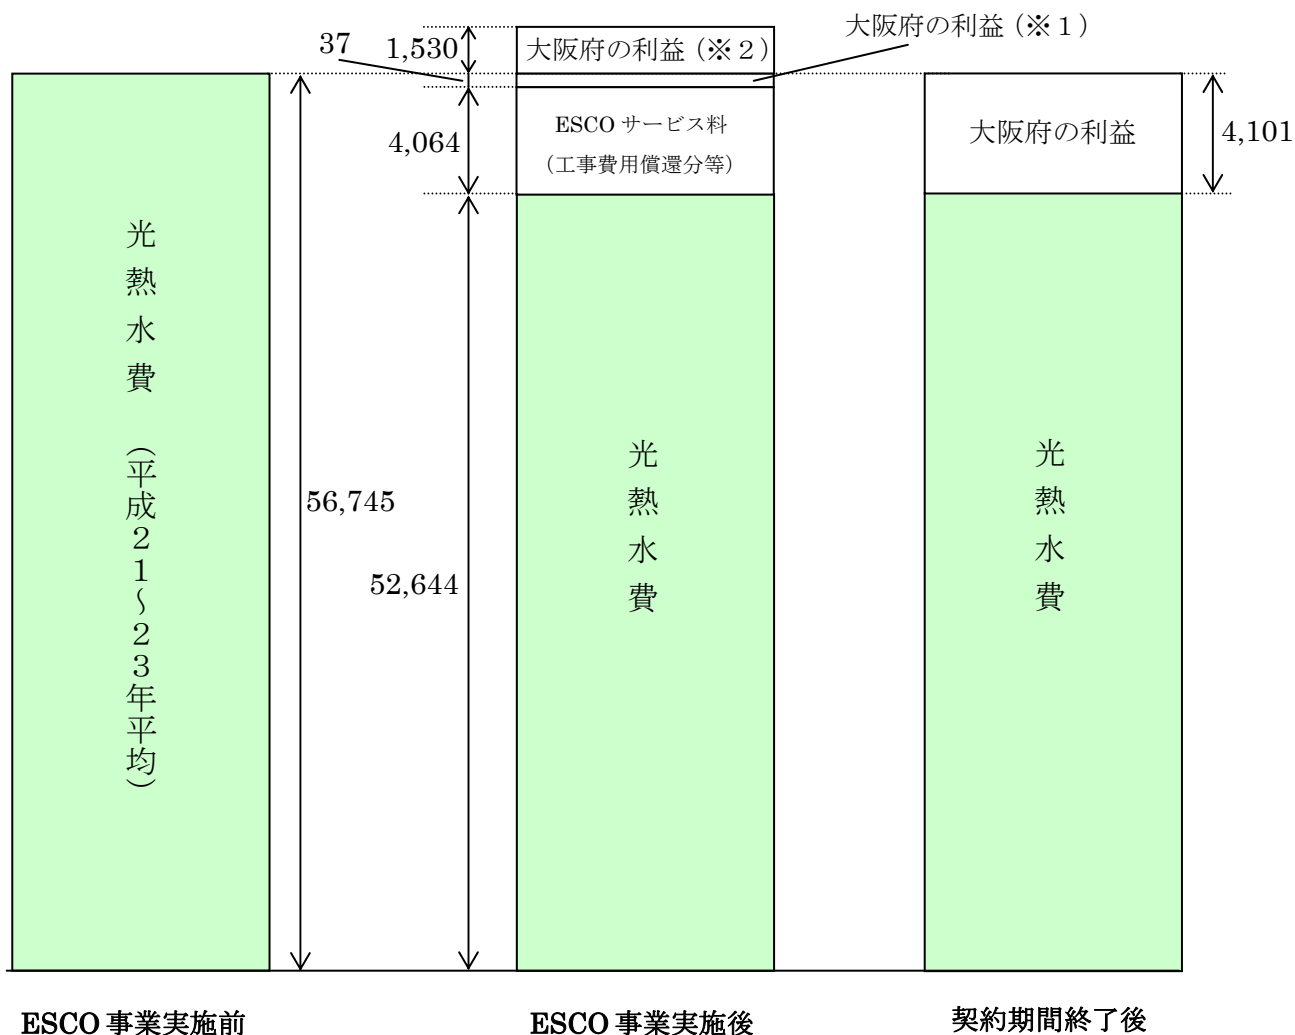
大阪府の利益（※１）

37　1,530　大阪府の利益（※２）

4,064　ESCO サービス料（工事費用償還分等）

大阪府の利益　4,101

光熱水費（平成２１～２３年平均）

56,745

52,644

光熱水費

光熱水費

ESCO 事業実施前

ESCO 事業実施後

契約期間終了後